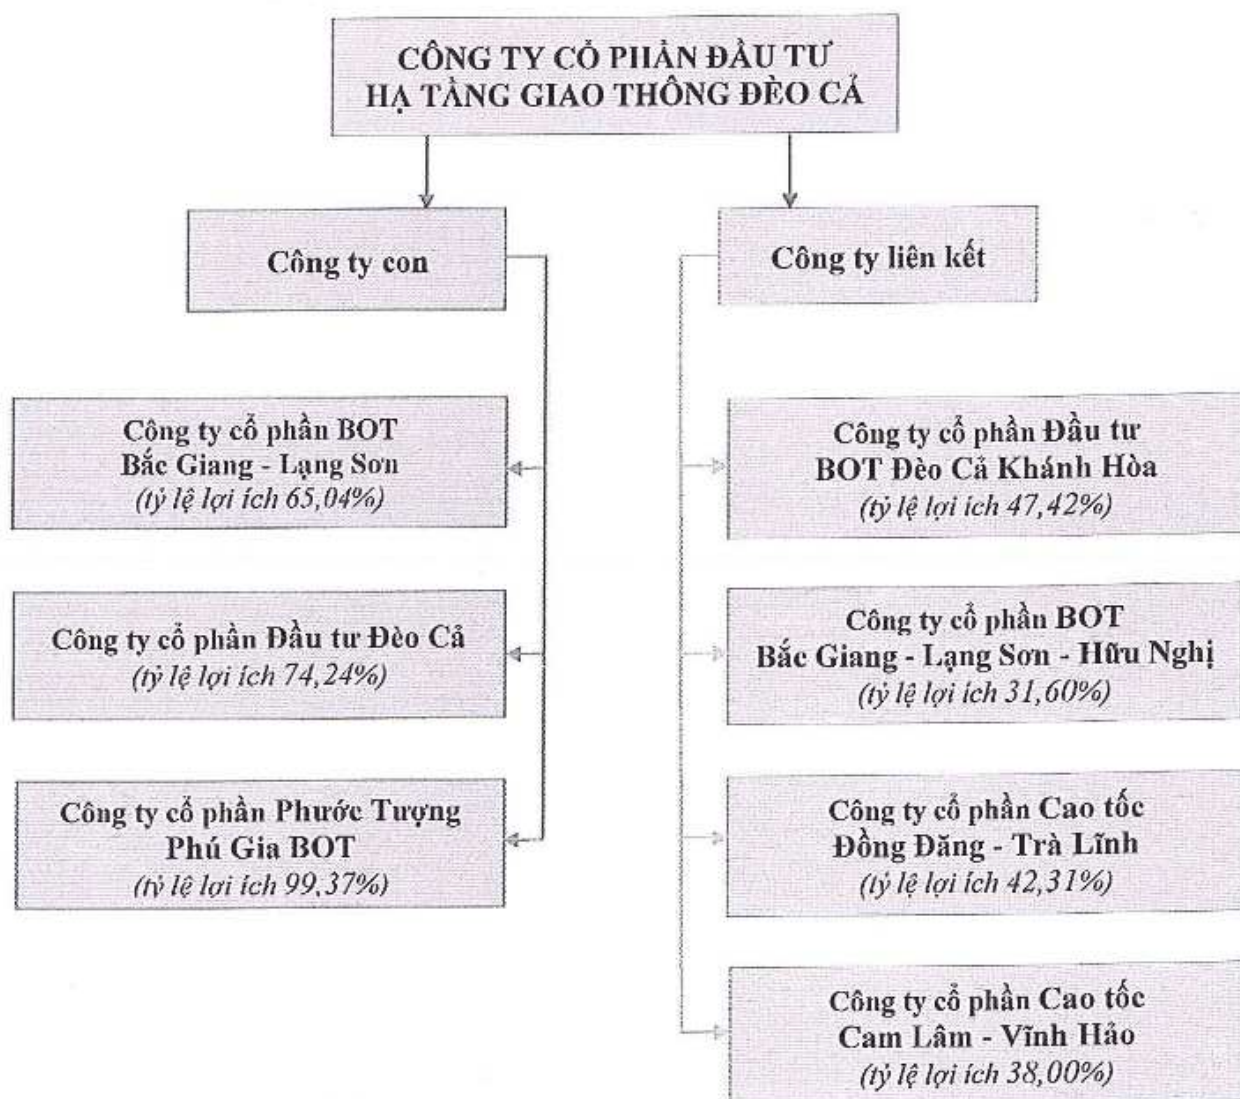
CÔNG TY CỔ PHẦN ĐẦU TƯ HẠ TẦNG GIAO THÔNG ĐÈO CẢ

Công ty con

Công ty liên kết

Công ty cổ phần BOT Bắc Giang - Lạng Sơn
(tỷ lệ lợi ích 65,04%)

Công ty cổ phần Đầu tư Đèo Cả
(tỷ lệ lợi ích 74,24%)

Công ty cổ phần Phước Tượng Phú Gia BOT
(tỷ lệ lợi ích 99,37%)

Công ty cổ phần Đầu tư BOT Đèo Cả Khánh Hòa
(tỷ lệ lợi ích 47,42%)

Công ty cổ phần BOT Bắc Giang - Lạng Sơn - Hữu Nghị
(tỷ lệ lợi ích 31,60%)

Công ty cổ phần Cao tốc Đồng Đăng - Trà Lĩnh
(tỷ lệ lợi ích 42,31%)

Công ty cổ phần Cao tốc Cam Lâm - Vĩnh Hảo
(tỷ lệ lợi ích 38,00%)